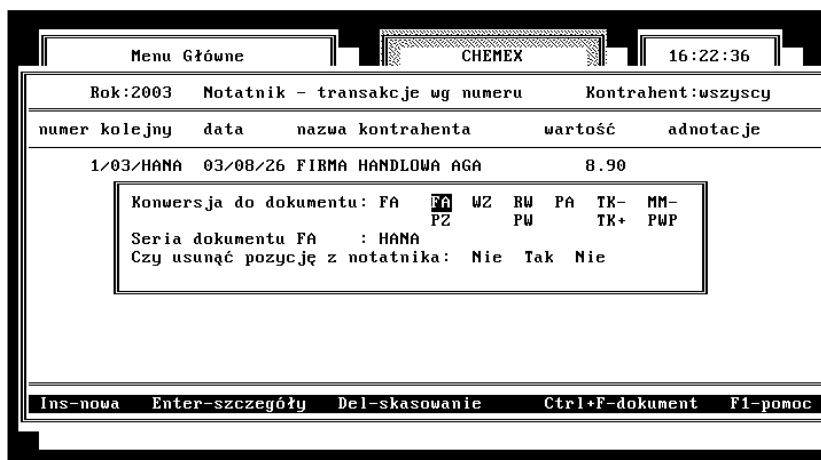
Menu Główne    CHEMEX    16:22:36

Rok:2003    Notatnik - transakcje wg numeru    Kontrahent:wszyscy

numer kolejny    data    nazwa kontrahenta    wartość    adnotacje

1/03/HANA    03/08/26 FIRMA HANDLOWA AGA    8.90

Konwersja do dokumentu: FA    FA    WZ    RW    PA    TK-    MM-
PZ    PW    TK+    PWP
Seria dokumentu FA    : HANA
Czy usunąć pozycję z notatnika:    Nie    Tak    Nie

Ins-nowa    Enter-szczegóły    Del-skasowanie    Ctrl+F-dokument    F1-pomoc